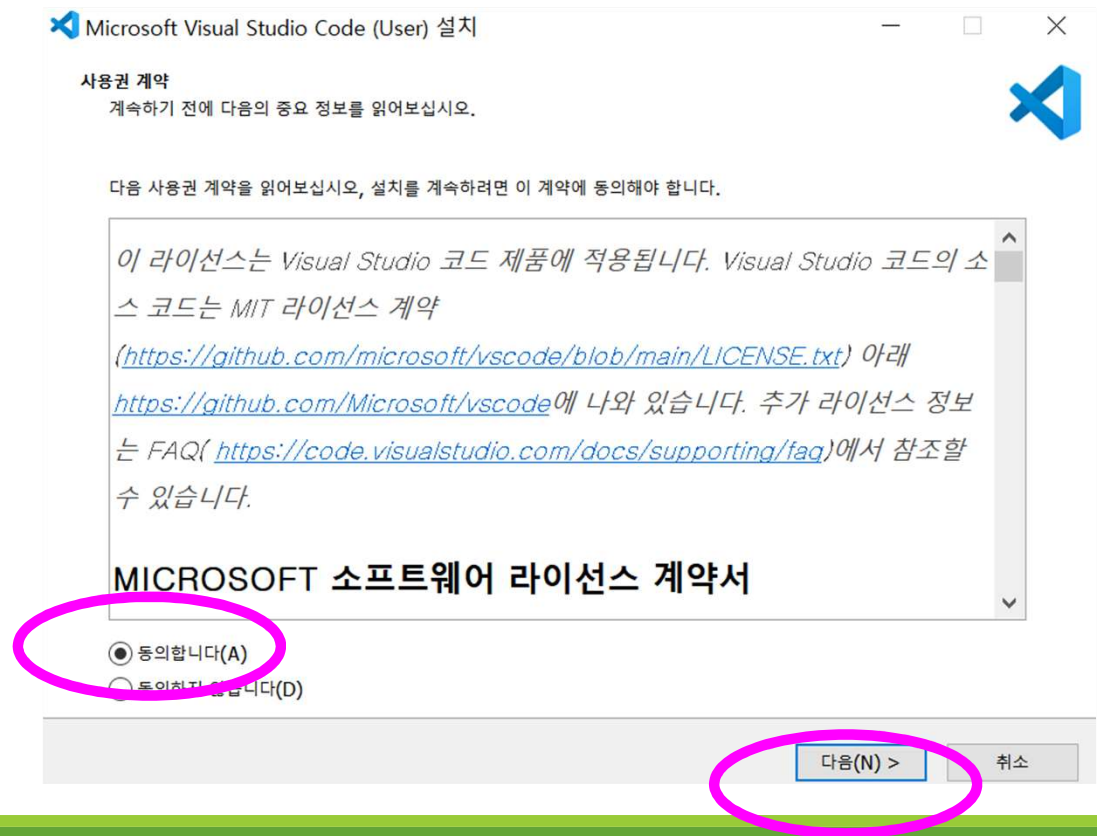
Microsoft Visual Studio Code (User) 설치

사용권 계약
계속하기 전에 다음의 중요 정보를 읽어보십시오.

다음 사용권 계약을 읽어보십시오, 설치를 계속하려면 이 계약에 동의해야 합니다.

이 라이선스는 Visual Studio 코드 제품에 적용됩니다. Visual Studio 코드의 소스 코드는 MIT 라이선스 계약 (https://github.com/microsoft/vscode/blob/main/LICENSE.txt) 아래 https://github.com/Microsoft/vscode에 나와 있습니다. 추가 라이선스 정보는 FAQ( https://code.visualstudio.com/docs/supporting/faq)에서 참조할 수 있습니다.

MICROSOFT 소프트웨어 라이선스 계약서

동의합니다(A)
동의하지 않습니다(D)

다음(N) >
취소